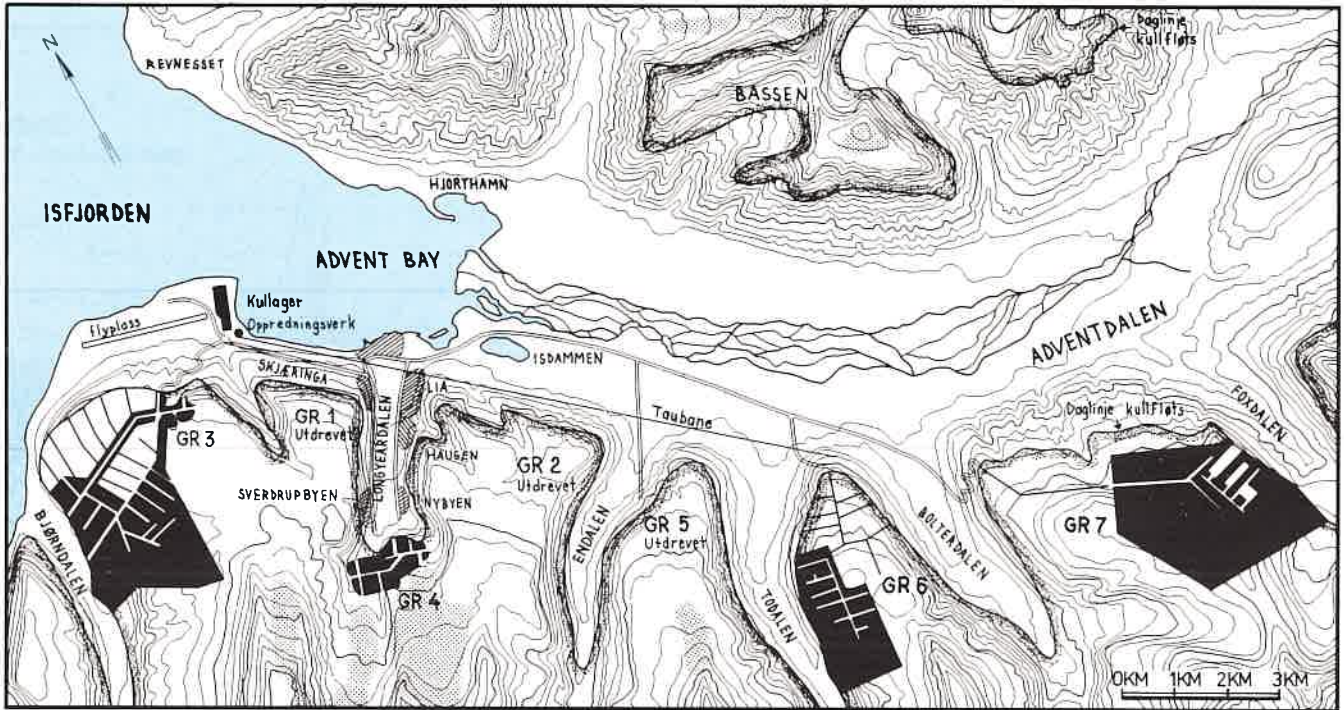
N

REVNESSET

Daglinje kullfløts

BASSEN

HJORTHAMN

ISFJORDEN

ADVENT BAY

Kullager
Oppredningsverk

flyploss

ADVENTDALEN

ISDAMMEN

SKJÆRINGA

LIA

Taubane

GR 1
Utdrevet

GR 3

LONGYEARDALEN

HAUGEN

GR 2
Utdrevet

Daglinje kullfløts

FOXDALEN

SVERDRUPBYEN

NYBYEN

ENDALEN

GR 5
Utdrevet

BOLTEDALEN

GR 7

BJØRNDALEN

GR 4

TODALEN

GR 6

0KM 1KM 2KM 3KM